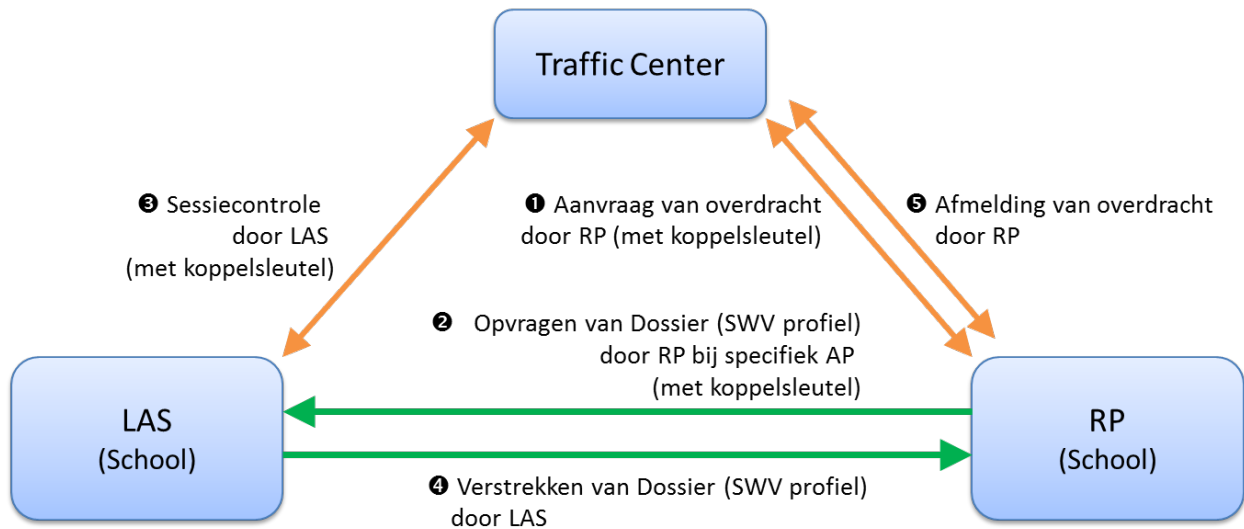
Traffic Center

❸ Sessiecontrole door LAS (met koppelsleutel)

❶ Aanvraag van overdracht door RP (met koppelsleutel)

❺ Afmelding van overdracht door RP

❷ Opvragen van Dossier (SWV profiel) door RP bij specifiek AP (met koppelsleutel)

LAS
(School)

RP
(School)

❹ Verstrekken van Dossier (SWV profiel) door LAS